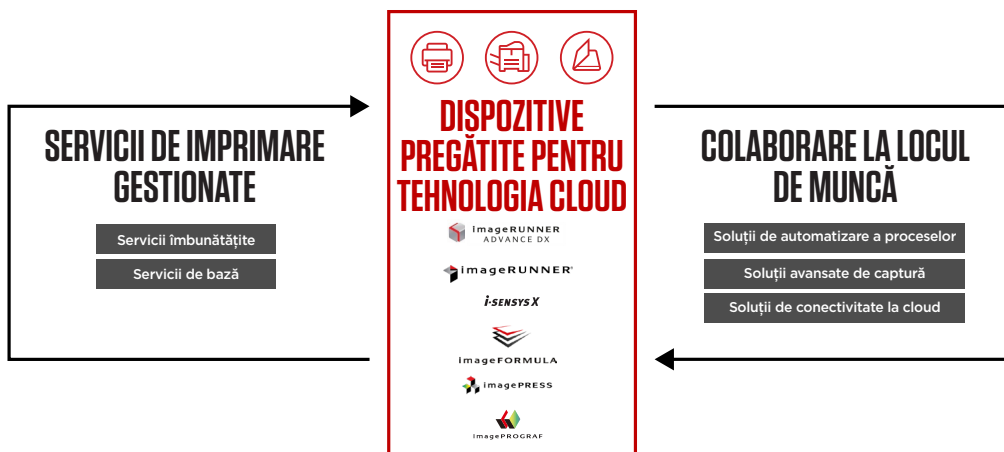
SERVICII DE IMPRIMARE GESTIONATE

Servicii îmbunătățite

Servicii de bază

DISPOZITIVE PREGĂTITE PENTRU TEHNOLOGIA CLOUD

imageRUNNER ADVANCE DX

imageRUNNER

i-SENSYS X

imageFORMULA

imagePRESS

imagePROGRAF

COLABORARE LA LOCUL DE MUNCĂ

Soluții de automatizare a proceselor

Soluții avansate de captură

Soluții de conectivitate la cloud